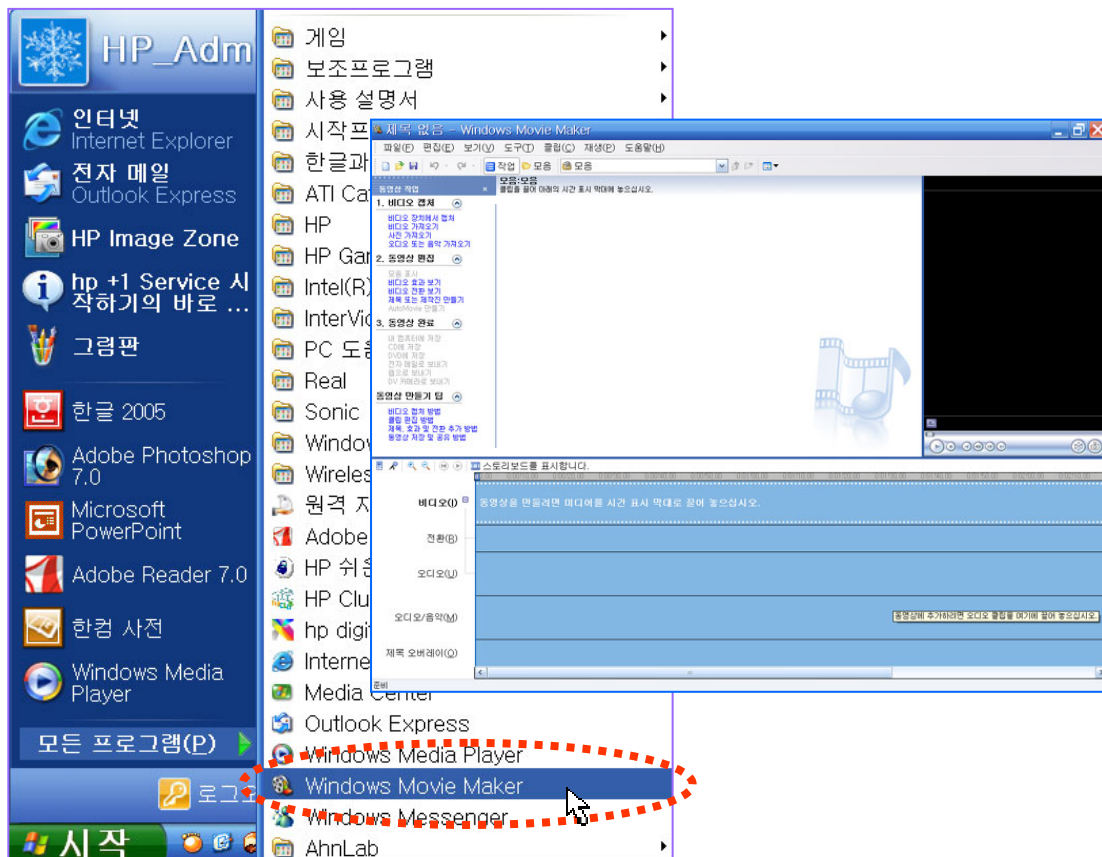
HP_Adm

인터넷
Internet Explorer

전자 메일
Outlook Express

HP Image Zone

hp +1 Service 시작하기의 바로 ...

그림판

한글 2005

Adobe Photoshop 7.0

Microsoft PowerPoint

Adobe Reader 7.0

한컴 사전

Windows Media Player

모든 프로그램(P)

로그

시작

게임
보조프로그램
사용 설명서
시작프
한글과
ATI Ca
HP
HP Gar
Intel(R)
InterVid
PC 도움
Real
Sonic
Window
Wireles
원격 지
Adobe
HP 쉬운
HP Clu
hp digit
Interne
Media Center
Outlook Express
Windows Media Player
Windows Movie Maker
Windows Messenger
AhnLab

제목 없음 - Windows Movie Maker
파일(F) 편집(E) 보기(V) 도구(T) 클립(C) 재생(P) 도움말(H)
작업 모음 모음
동영상 작업
모음: 모음
클립을 끌어 아래의 시간 표시 막대에 놓으십시오.
1. 비디오 캡처
비디오 장치에서 캡처
비디오 가져오기
사진 가져오기
오디오 또는 음악 가져오기
2. 동영상 편집
모음 표시
비디오 효과 보기
비디오 전환 보기
제목 또는 제작진 만들기
AutoMovie 만들기
3. 동영상 완료
내 컴퓨터에 저장
CD에 저장
DVD에 저장
전자 메일로 보내기
웹으로 보내기
DV 카메라로 보내기
동영상 만들기 팁
비디오 캡처 방법
클립 편집 방법
제목, 효과 및 전환 추가 방법
동영상 저장 및 공유 방법
스토리보드를 표시합니다.
비디오(I)
동영상을 만들려면 미디어를 시간 표시 막대로 끌어 놓으십시오.
전환(R)
오디오(U)
오디오/음악(M)
동영상에 추가하려면 오디오 클립을 여기에 끌어 놓으십시오.
제목 오버레이(O)
준비